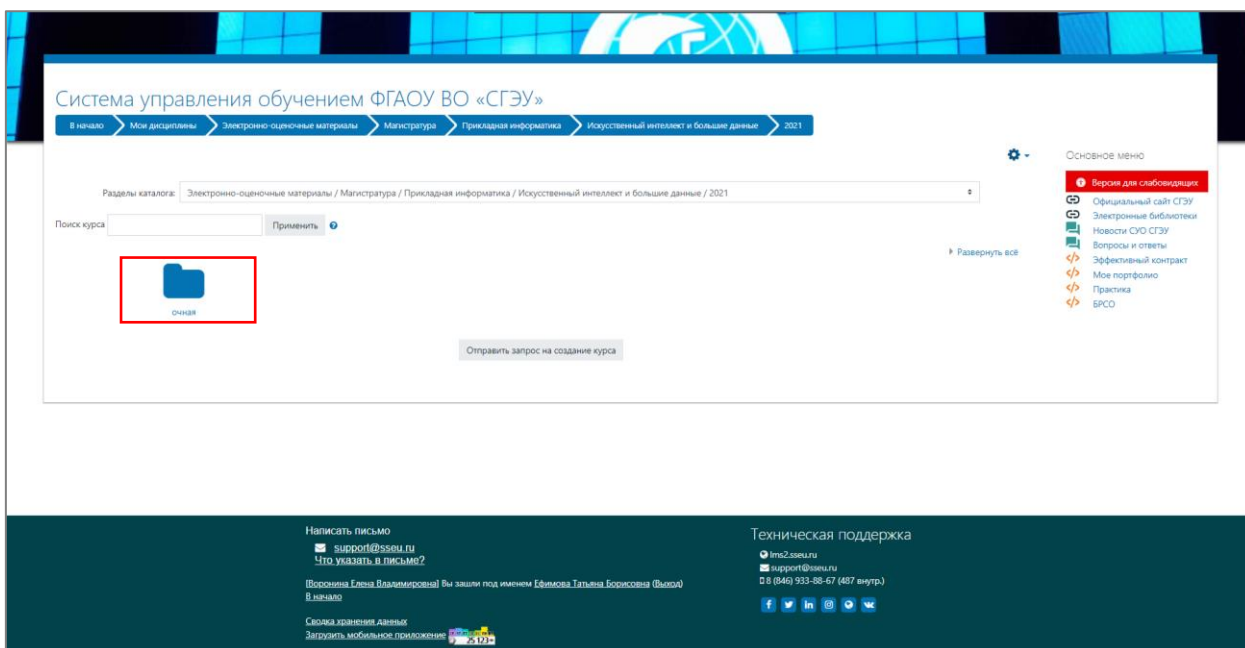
Система управления обучением ФГАОУ ВО «СГЭУ»

В начало | Мои дисциплины | Электронно-оценочные материалы | Магистратура | Прикладная информатика | Искусственный интеллект и большие данные | 2021

Основное меню

Версия для слабовидящих
Официальный сайт СГЭУ
Электронные библиотеки
Новости СУО СГЭУ
Вопросы и ответы
Эффективный контракт
Мое портфолио
Практика
БРСО

Разделы каталога: Электронно-оценочные материалы / Магистратура / Прикладная информатика / Искусственный интеллект и большие данные / 2021

Поиск курса Применить

Развернуть всё

очная

Отправить запрос на создание курса

Написать письмо
support@sseu.ru
Что указать в письме?

[Воронина Елена Владимировна] Вы зашли под именем Ефимова Татьяна Борисовна (Выход)
В начало

Сводка хранения данных
Загрузить мобильное приложение 25 123

Техническая поддержка
lms2.sseu.ru
support@sseu.ru
8 (846) 933-88-67 (487 внутр.)